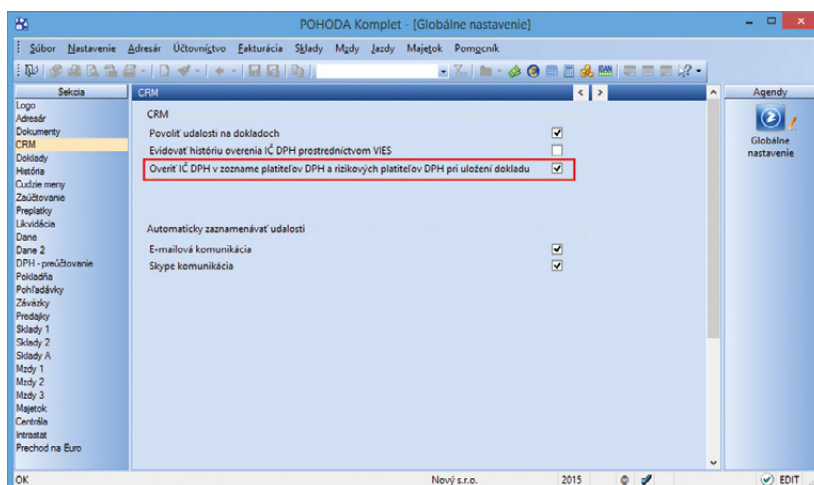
POHODA Komplet - [Globálne nastavenie]

Súbor Nastavenie Adresár Účtovníctvo Fakturácia Sklady Mzdy Jazdy Majetok Pomocník

Sekcia
Logo
Adresár
Dokumenty
CRM
Doklady
História
Cudzie meny
Zaúčtovanie
Preplatky
Likvidácia
Dane
Dane 2
DPH - prečtovanie
Pokladňa
Pohľadávky
Záväzky
Predajky
Sklady 1
Sklady 2
Sklady A
Mzdy 1
Mzdy 2
Mzdy 3
Majetok
Centrála
Intrastat
Prechod na Euro

CRM

CRM
Povoliť udalosti na dokladoch
Evidovať históriu overenia IČ DPH prostredníctvom VIES
Overiť IČ DPH v zozname platiteľov DPH a rizikových platiteľov DPH pri uložení dokladu

Automaticky zaznamenávať udalosti
E-mailová komunikácia
Skype komunikácia

Agendy
Globálne nastavenie

OK
Nový s.r.o.
2015
EDIT